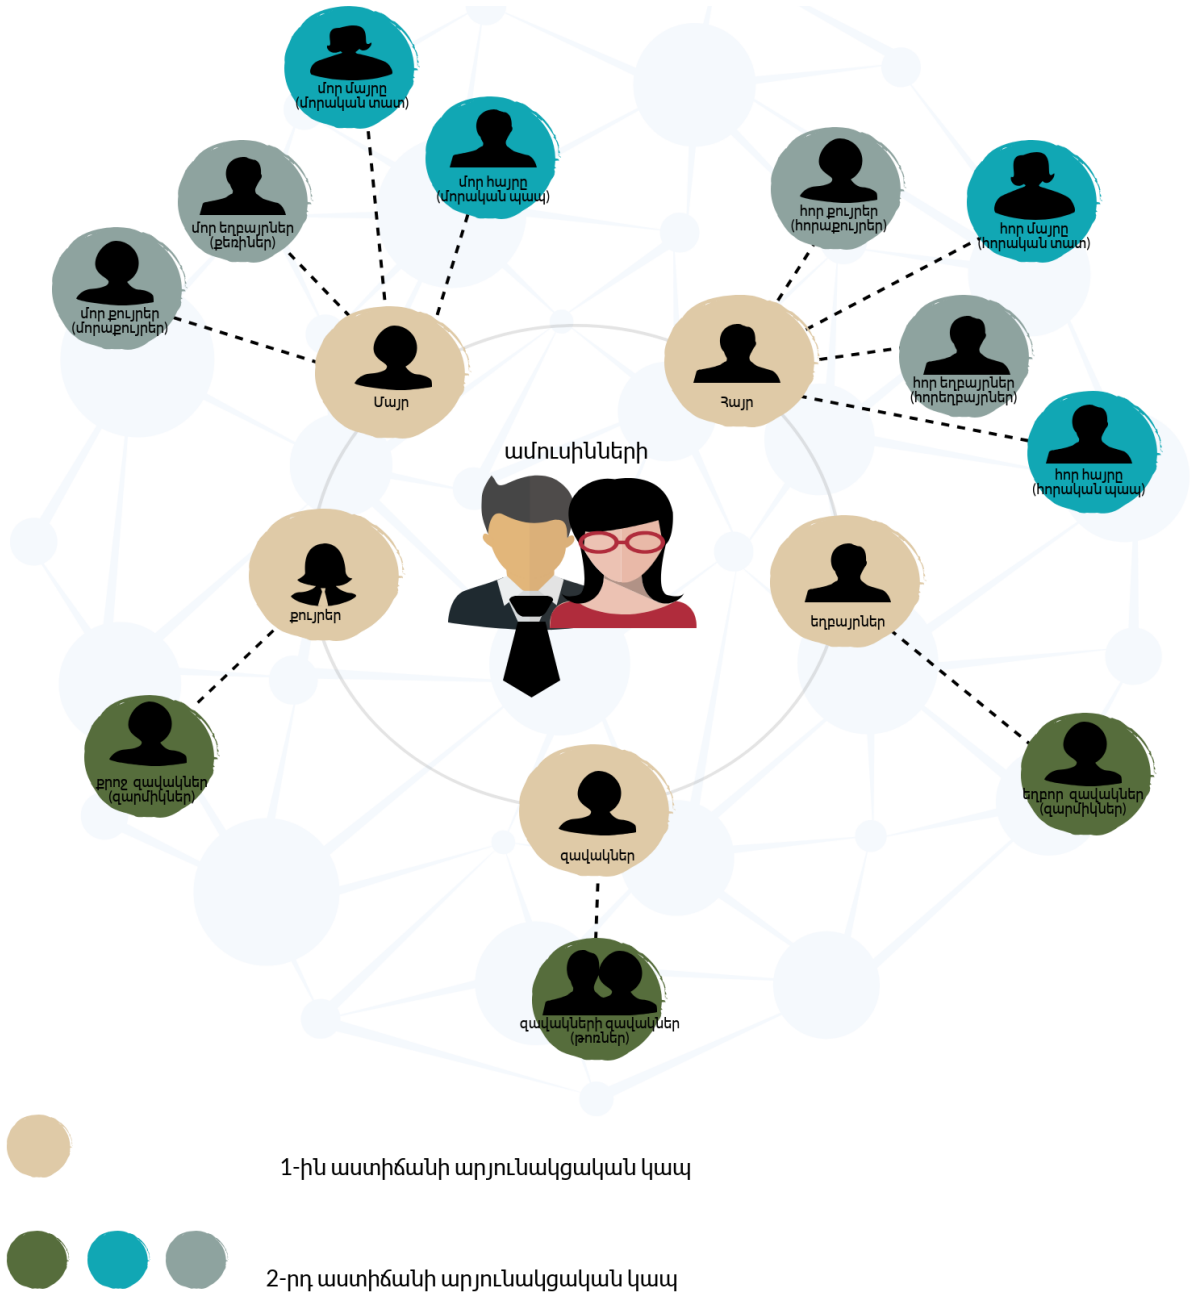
մոր մայրը (մորական տատ)

մոր հայրը (մորական պապ)

մոր եղբայրներ (քեռիներ)

մոր քույրեր (մորաքույրեր)

Մայր

հոր քույրեր (հորաքույրեր)

հոր մայրը (հորական տատ)

Հայր

հոր եղբայրներ (հորեղբայրներ)

հոր հայրը (հորական պապ)

ամուսինների

քույրեր

եղբայրներ

քրոջ զավակներ (զարմիկներ)

եղբոր զավակներ (զարմիկներ)

զավակներ

զավակների զավակներ (թոռներ)

1-ին աստիճանի արյունակցական կապ

2-րդ աստիճանի արյունակցական կապ